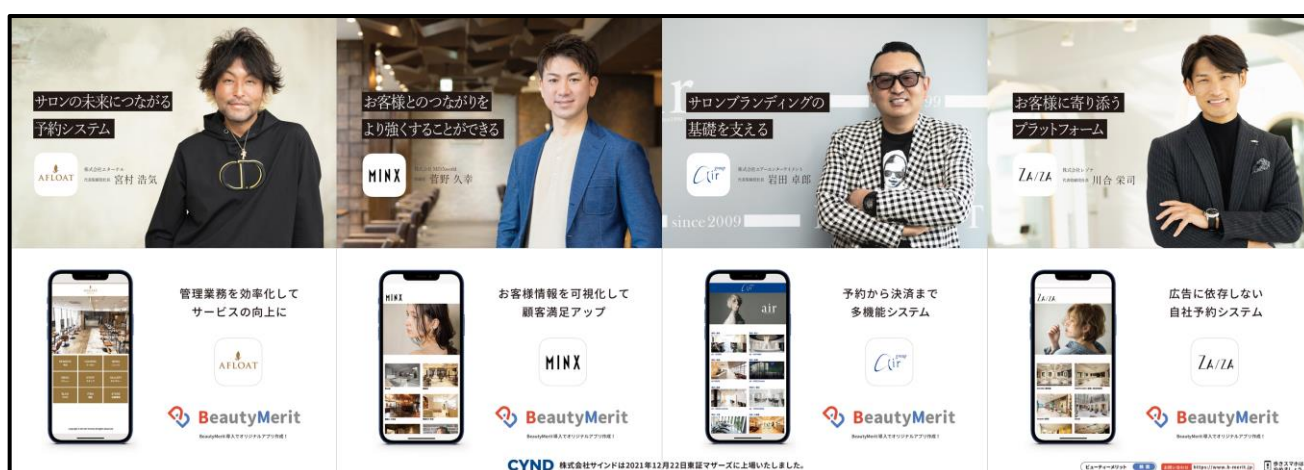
サロンの未来につながる
予約システム

AFLOAT 株式会社エーチーテ 代表取締役社長 宮村 浩気

お客様とのつながりを
より強くすることができる

MINX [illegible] 菅野 久幸

サロンブランディングの
基礎を支える

air 株式会社エアーエンターテイメント 代表取締役社長 岩田 卓郎

since 2009

お客様に寄り添う
プラットフォーム

ZA/ZA 株式会社ノア 代表取締役社長 川合 栄司

管理業務を効率化して
サービスの向上に

AFLOAT

BeautyMerit

BeautyMerit導入でオリジナルアプリ作成！

MINX

お客様情報を可視化して
顧客満足アップ

MINX

BeautyMerit

BeautyMerit導入でオリジナルアプリ作成！

air

予約から決済まで
多機能システム

air

BeautyMerit

BeautyMerit導入でオリジナルアプリ作成！

ZA/ZA

広告に依存しない
自社予約システム

ZA/ZA

BeautyMerit

BeautyMerit導入でオリジナルアプリ作成！

CYND 株式会社サインドは2021年12月22日東証マザーズに上場いたしました。

ビューティーメリット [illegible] https://www.b-merit.jp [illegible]